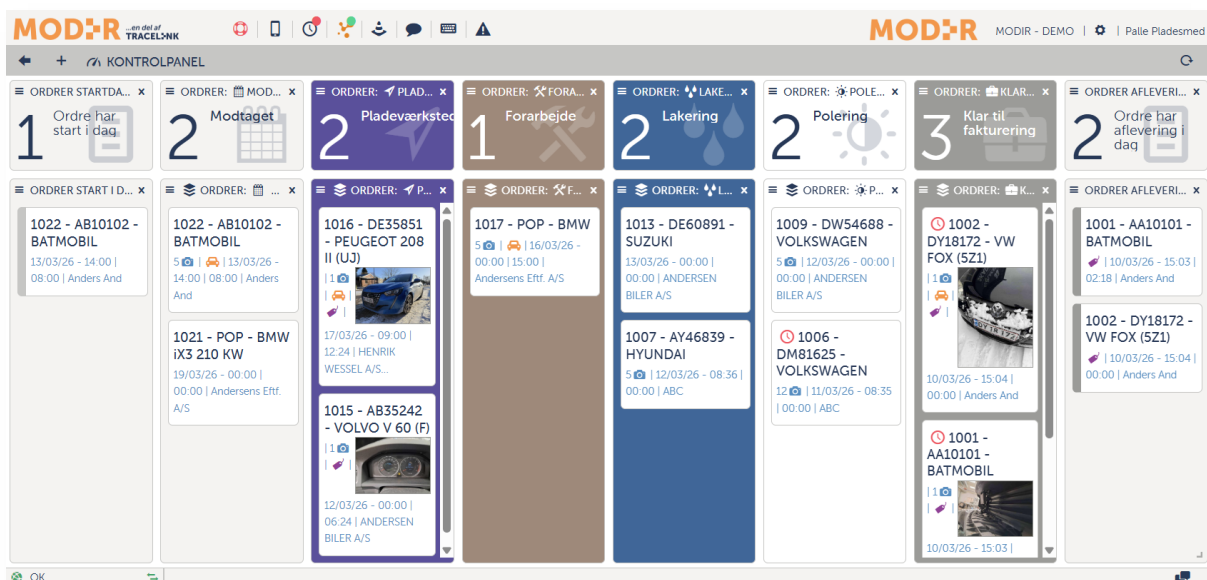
MODIR ...en del af TRACELINK

MODIR MODIR - DEMO | Palle Pladesmed

KONTROLPANEL

ORDRER STARTDA... ×
1 Ordre har start i dag

ORDRER: MOD... ×
2 Modtaget

ORDRER: PLAD... ×
2 Pladeværksted

ORDRER: FORA... ×
1 Forarbejde

ORDRER: LAKE... ×
2 Lakering

ORDRER: POLE... ×
2 Polering

ORDRER: KLAR... ×
3 Klar til fakturering

ORDRER AFLEVERI... ×
2 Ordre har aflevering i dag

ORDRER START I D... ×
1022 - AB10102 - BATMOBIL
13/03/26 - 14:00 | 08:00 | Anders And

ORDRER: ... ×
1022 - AB10102 - BATMOBIL
5 | | 13/03/26 - 14:00 | 08:00 | Anders And

1021 - POP - BMW iX3 210 KW
19/03/26 - 00:00 | 00:00 | Andersens Eftf. A/S

ORDRER: P... ×
1016 - DE35851 - PEUGEOT 208 II (UJ)
| 1 | | |
17/03/26 - 09:00 | 12:24 | HENRIK WESSEL A/S...

1015 - AB35242 - VOLVO V 60 (F)
| 1 | |
12/03/26 - 00:00 | 06:24 | ANDERSEN BILER A/S

ORDRER: F... ×
1017 - POP - BMW
5 | | 16/03/26 - 00:00 | 15:00 | Andersens Eftf. A/S

ORDRER: L... ×
1013 - DE60891 - SUZUKI
13/03/26 - 00:00 | 00:00 | ANDERSEN BILER A/S

1007 - AY46839 - HYUNDAI
5 | 12/03/26 - 08:36 | 00:00 | ABC

ORDRER: P... ×
1009 - DW54688 - VOLKSWAGEN
5 | 12/03/26 - 00:00 | 00:00 | ANDERSEN BILER A/S

1006 - DM81625 - VOLKSWAGEN
12 | 11/03/26 - 08:35 | 00:00 | ABC

ORDRER: K... ×
1002 - DY18172 - VW FOX (5Z1)
| 1 | | |
10/03/26 - 15:04 | 00:00 | Anders And

1001 - AA10101 - BATMOBIL
| 1 | |
10/03/26 - 15:03 |

ORDRER AFLEVERI... ×
1001 - AA10101 - BATMOBIL
| 10/03/26 - 15:03 | 02:18 | Anders And

1002 - DY18172 - VW FOX (5Z1)
| 10/03/26 - 15:04 | 00:00 | Anders And

OK